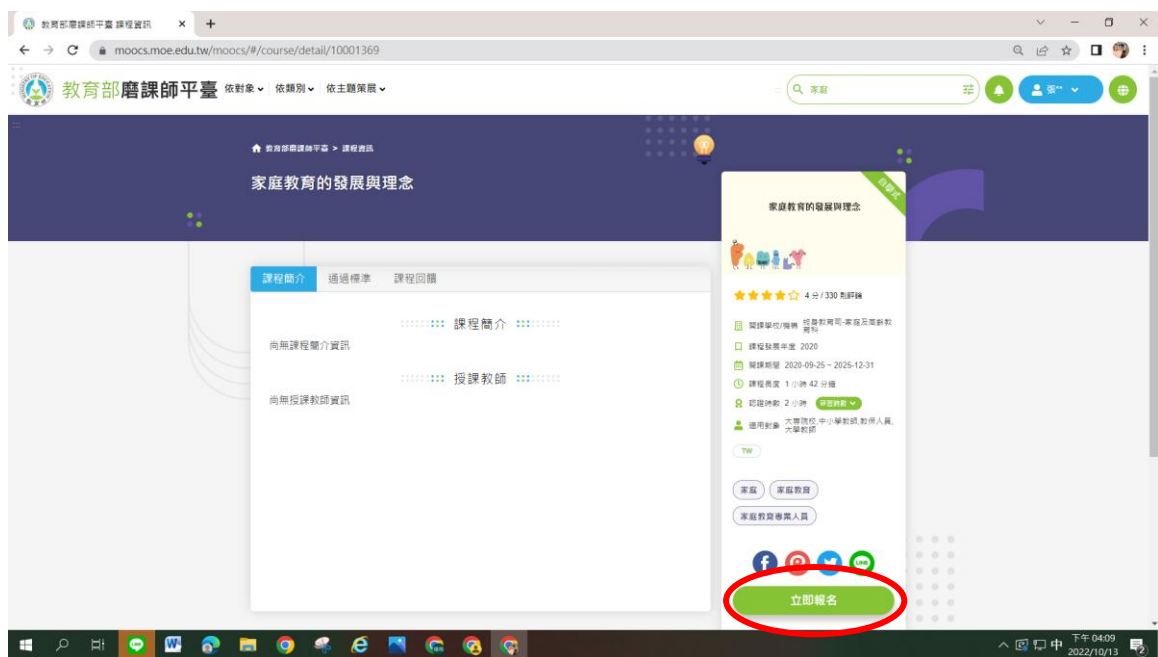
教育部磨課師平臺 課程資訊 ×

moocs.moe.edu.tw/moocs/#/course/detail/10001369

教育部磨課師平臺 依對象 依類別 依主題策展

家庭

首頁 教育部磨課師平臺 > 課程資訊

家庭教育的發展與理念

自學式

家庭教育的發展與理念

4 分 / 330 則評論

開課學校/機構 終身教育司-家庭及高齡教育科

課程發展年度 2020

開課期間 2020-09-25 ~ 2025-12-31

課程長度 1 小時 42 分鐘

認證時數 2 小時 研習時數

適用對象 大專院校,中小學教師,教保人員,大學教師

TW

家庭 家庭教育

家庭教育專業人員

立即報名

課程簡介 通過標準 課程回饋

課程簡介

尚無課程簡介資訊

授課教師

尚無授課教師資訊

下午 04:09
2022/10/13